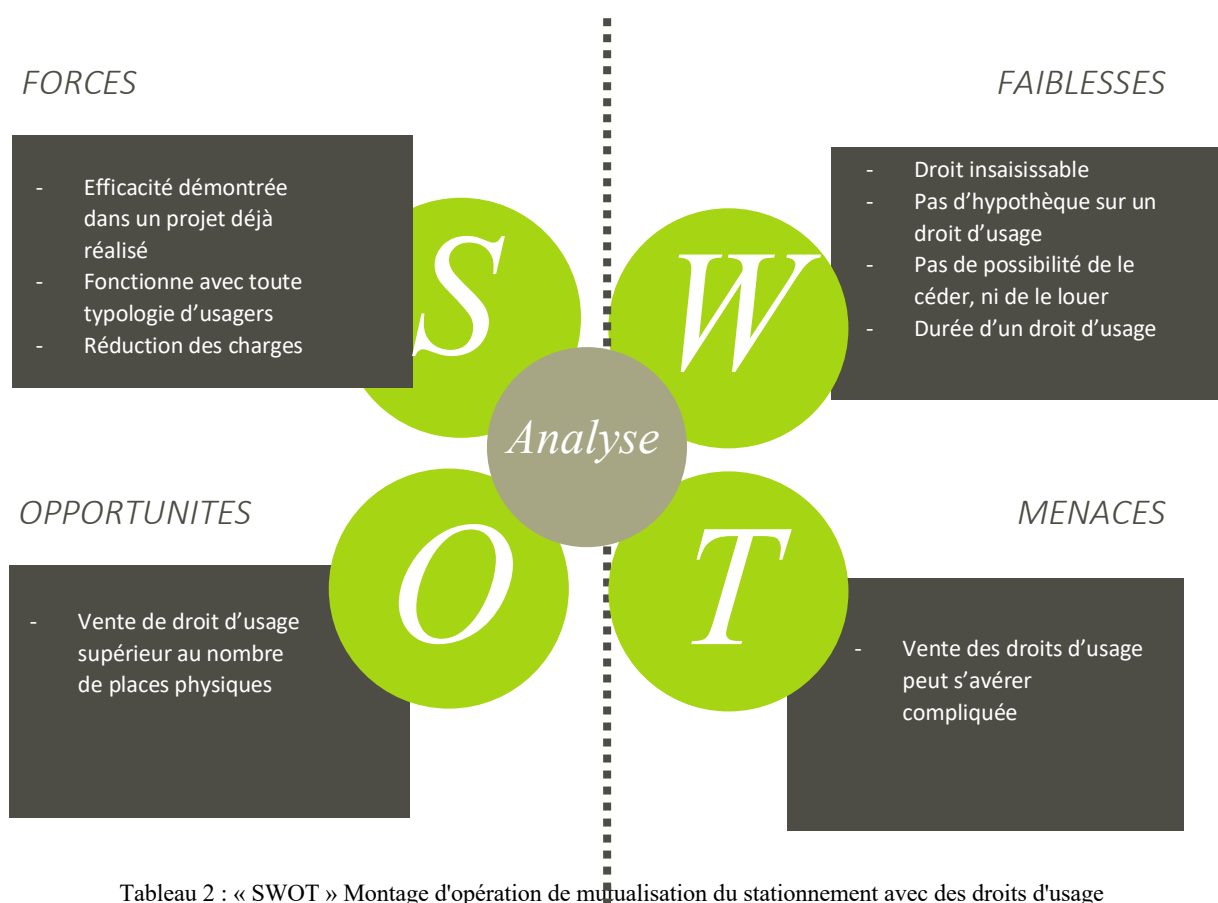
FORCES

- Efficacité démontrée dans un projet déjà réalisé
- Fonctionne avec toute typologie d'usagers
- Réduction des charges

FAIBLESSES

- Droit insaisissable
- Pas d'hypothèque sur un droit d'usage
- Pas de possibilité de le céder, ni de le louer
- Durée d'un droit d'usage

S W

Analyse

O T

OPPORTUNITES

- Vente de droit d'usage supérieur au nombre de places physiques

MENACES

- Vente des droits d'usage peut s'avérer compliquée

Tableau 2 : « SWOT » Montage d'opération de mutualisation du stationnement avec des droits d'usage